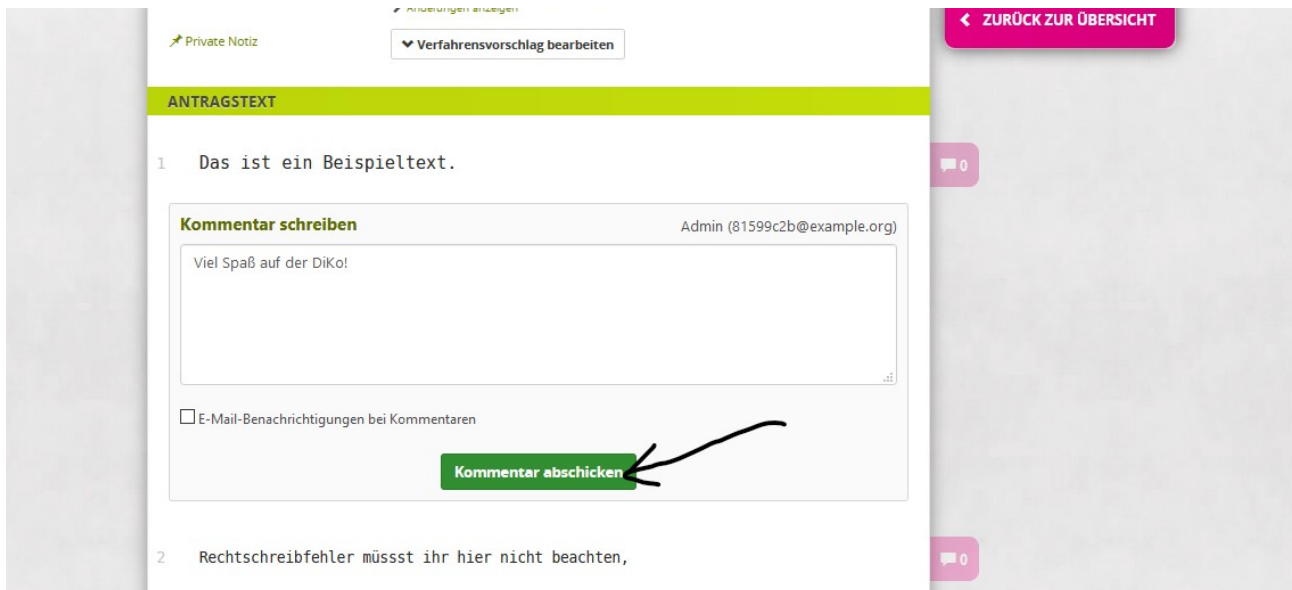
Änderungen anzeigen

Private Notiz

Verfahrensvorschlag bearbeiten

ZURÜCK ZUR ÜBERSICHT

ANTRAGSTEXT

1 Das ist ein Beispieltext.

0

Kommentar schreiben

Admin (81599c2b@example.org)

Viel Spaß auf der DiKo!

E-Mail-Benachrichtigungen bei Kommentaren

Kommentar abschicken

2 Rechtschreibfehler müsst ihr hier nicht beachten,

0